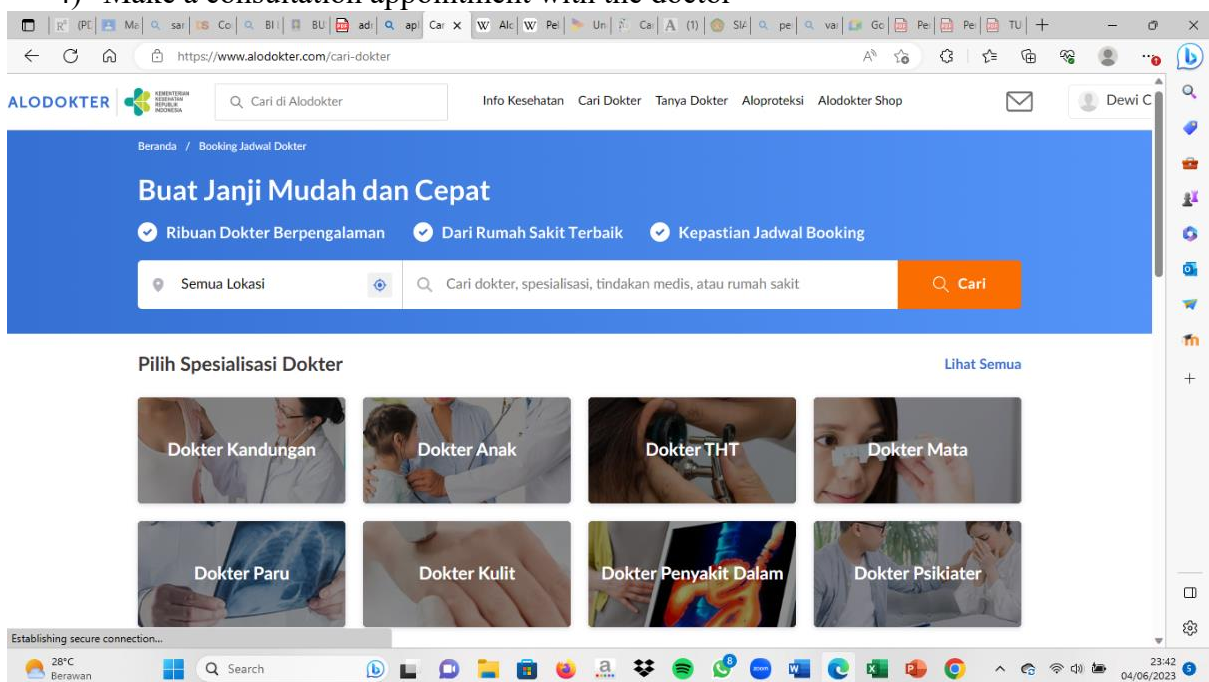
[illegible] Make a consultation appointment with the doctor

(PD Me sar Co BI BU adi apl Car × Alc Pel Un Car (1) SIA pe var Go Pel Pel TU +

https://www.alodokter.com/cari-dokter

ALODOKTER KEMENTERIAN KESEHATAN REPUBLIK INDONESIA Cari di Alodokter Info Kesehatan Cari Dokter Tanya Dokter Aloproteksi Alodokter Shop Dewi C

Beranda / Booking Jadwal Dokter

Buat Janji Mudah dan Cepat

Ribuan Dokter Berpengalaman Dari Rumah Sakit Terbaik Kepastian Jadwal Booking

Semua Lokasi Cari dokter, spesialisasi, tindakan medis, atau rumah sakit Cari

Pilih Spesialisasi Dokter

Lihat Semua

Dokter Kandungan

Dokter Anak

Dokter THT

Dokter Mata

Dokter Paru

Dokter Kulit

Dokter Penyakit Dalam

Dokter Psikiater

Establishing secure connection...

28°C Berawan Search 23:42 04/06/2023